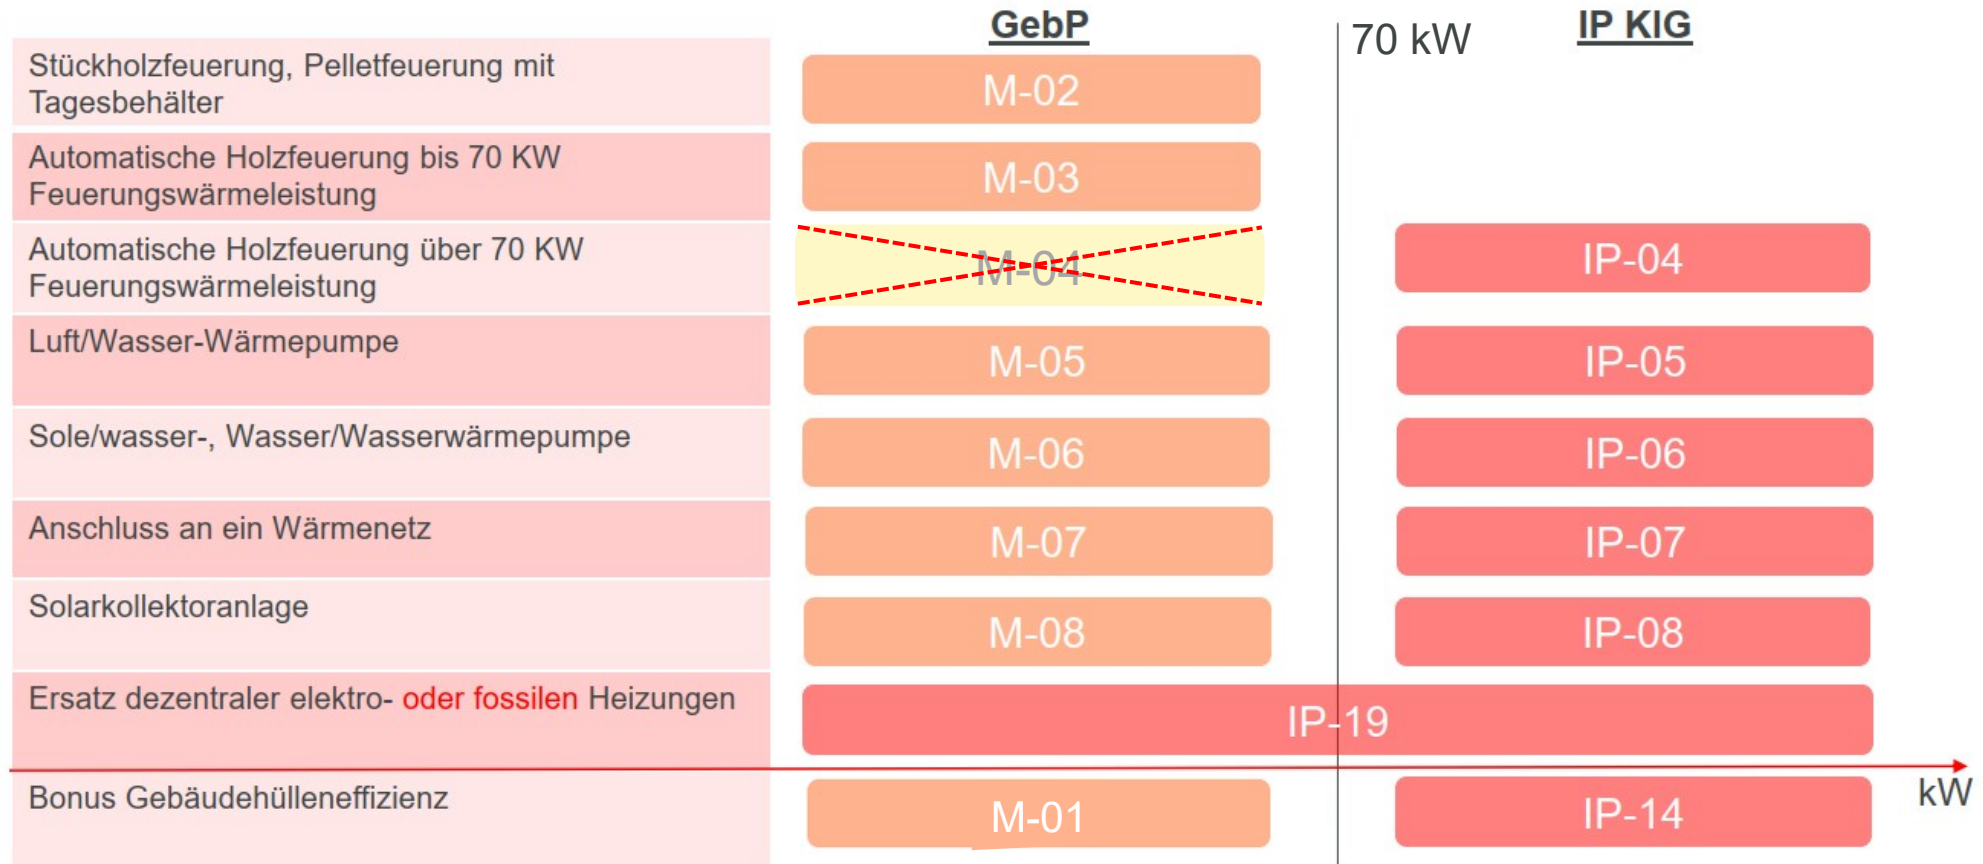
GebP

70 kW

IP KIG

| | GebP | IP KIG |
|---|---|---|
| Stückholzfeuerung, Pelletfeuerung mit Tagesbehälter | M-02 | |
| Automatische Holzfeuerung bis 70 KW Feuerungswärmeleistung | M-03 | |
| Automatische Holzfeuerung über 70 KW Feuerungswärmeleistung | M-04 | IP-04 |
| Luft/Wasser-Wärmepumpe | M-05 | IP-05 |
| Sole/wasser-, Wasser/Wasserwärmepumpe | M-06 | IP-06 |
| Anschluss an ein Wärmenetz | M-07 | IP-07 |
| Solarkollektoranlage | M-08 | IP-08 |
| Ersatz dezentraler elektro- oder fossilen Heizungen | IP-19 | IP-19 |
| Bonus Gebäudehülleneffizienz | M-01 | IP-14 |

kW